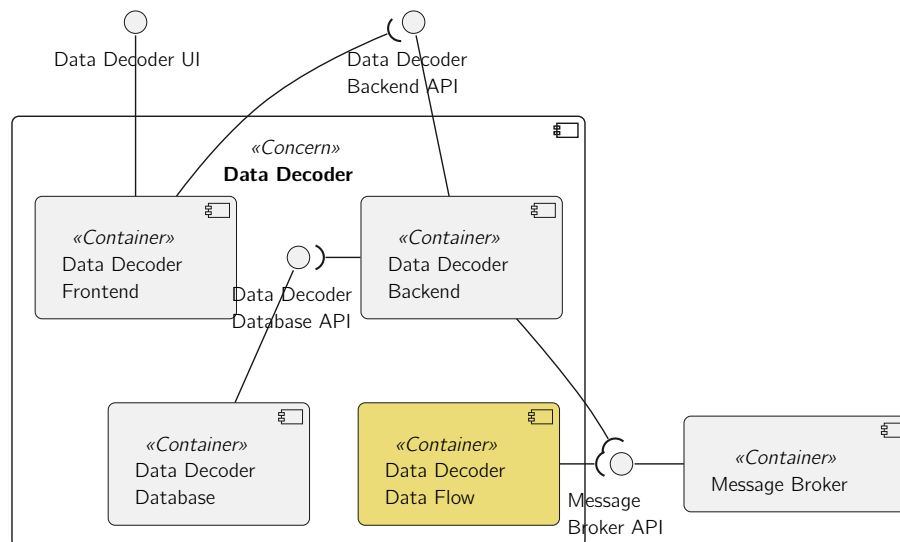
Data Decoder UI

Data Decoder
Backend API

«Concern»
Data Decoder

«Container»
Data Decoder
Frontend

«Container»
Data Decoder
Backend

Data Decoder
Database API

«Container»
Data Decoder
Database

«Container»
Data Decoder
Data Flow

Message
Broker API

«Container»
Message Broker